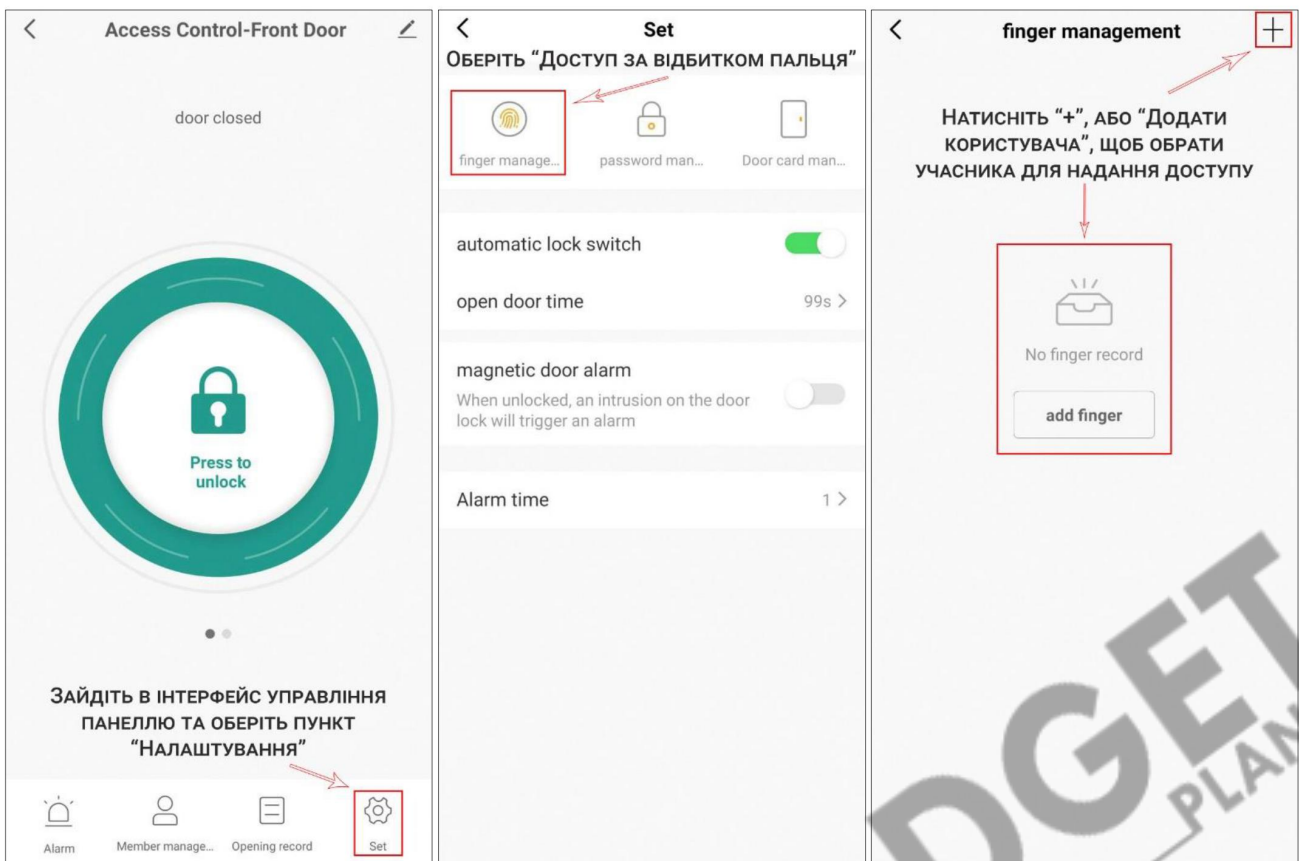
Access Control-Front Door

door closed

Press to unlock

Зайдіть в інтерфейс управління панеллю та оберіть пункт "Налаштування"

Alarm
Member manage...
Opening record
Set

Set

Оберіть "Доступ за відбитком пальця"

finger manage...
password man...
Door card man...

automatic lock switch

open door time 99s >

magnetic door alarm
When unlocked, an intrusion on the door lock will trigger an alarm

Alarm time 1 >

finger management +

Натисніть "+", або "Додати користувача", щоб обрати учасника для надання доступу

No finger record

add finger

DGET PLAN